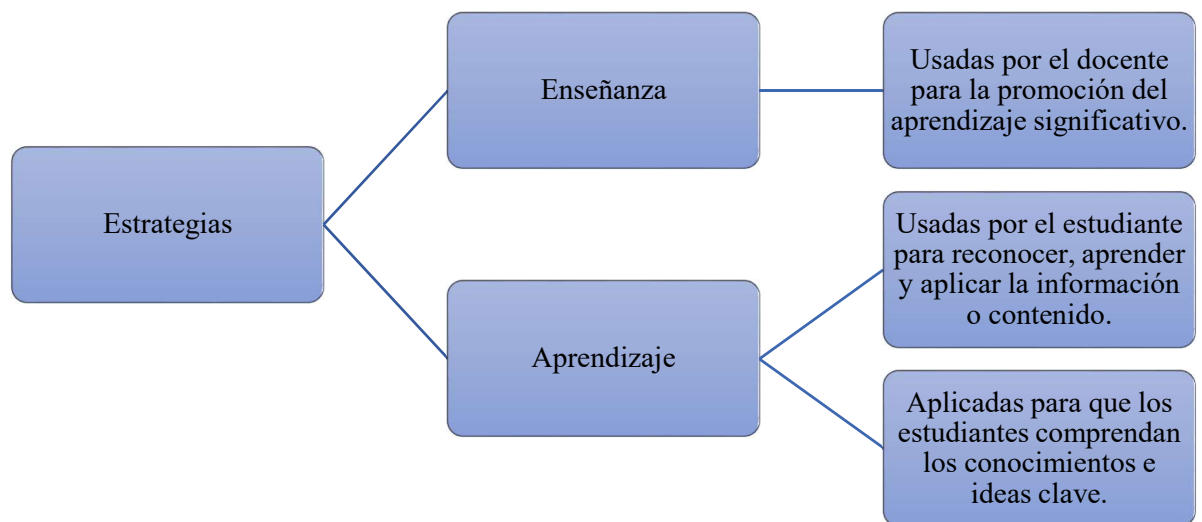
Estrategias

Enseñanza

Usadas por el docente para la promoción del aprendizaje significativo.

Aprendizaje

Usadas por el estudiante para reconocer, aprender y aplicar la información o contenido.

Aplicadas para que los estudiantes comprendan los conocimientos e ideas clave.